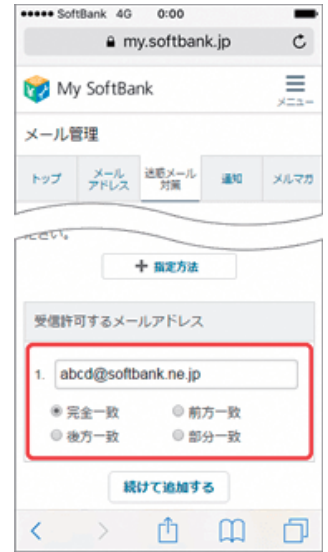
●●●●● SoftBank 4G 0:00

my.softbank.jp

My SoftBank

メニュー

メール管理

トップ

メールアドレス

迷惑メール対策

通知

メルマガ

ださい。

+ 指定方法

受信許可するメールアドレス

1. abcd@softbank.ne.jp

完全一致

前方一致

後方一致

部分一致

続けて追加する